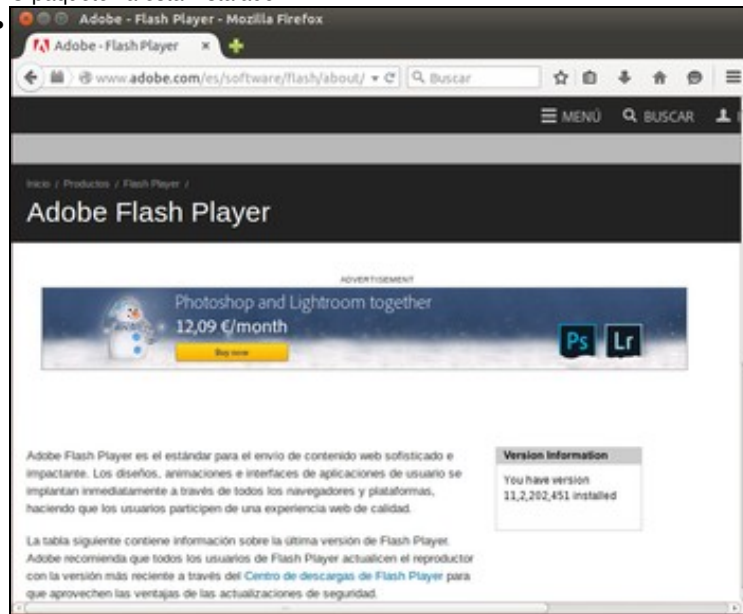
Adobe - Flash Player - Mozilla Firefox

Adobe - Flash Player

www.adobe.com/es/software/flash/about/

Buscar

MENÚ BUSCAR

Inicio / Productos / Flash Player /

Adobe Flash Player

ADVERTISEMENT

Photoshop and Lightroom together

12,09 €/month

Buy now

Ps Lr

Adobe Flash Player es el estándar para el envío de contenido web sofisticado e impactante. Los diseños, animaciones e interfaces de aplicaciones de usuario se implantan inmediatamente a través de todos los navegadores y plataformas, haciendo que los usuarios participen en una experiencia web de calidad.

La tabla siguiente contiene información sobre la última versión de Flash Player. Adobe recomienda que todos los usuarios de Flash Player actualicen el reproductor con la versión más reciente a través del Centro de descargas de Flash Player para que aprovechen las ventajas de las actualizaciones de seguridad.

Version Information

You have version 11,2,202,451 installed